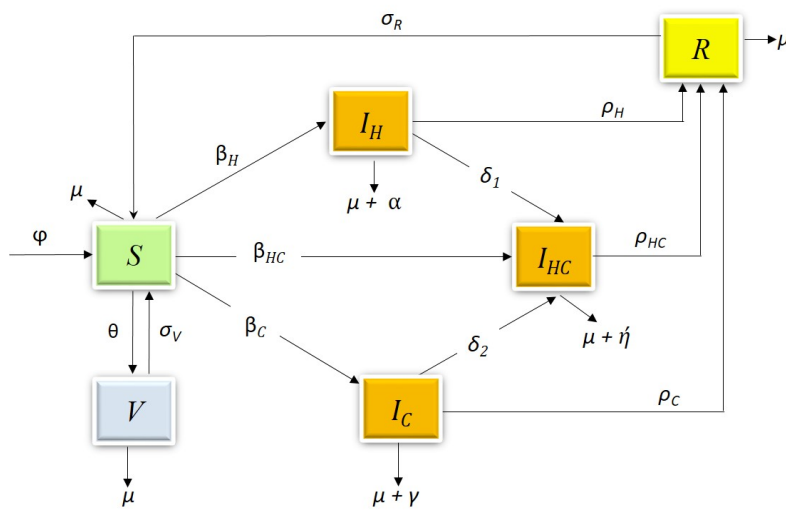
$\sigma_R$

$R$

$\mu$

$I_H$

$\rho_H$

$\beta_H$

$\delta_1$

$\mu$

$\mu + \alpha$

$\varphi$

$S$

$\beta_{HC}$

$I_{HC}$

$\rho_{HC}$

$\theta$

$\sigma_V$

$\beta_C$

$\delta_2$

$\mu + ή$

$V$

$I_C$

$\rho_C$

$\mu$

$\mu + \gamma$